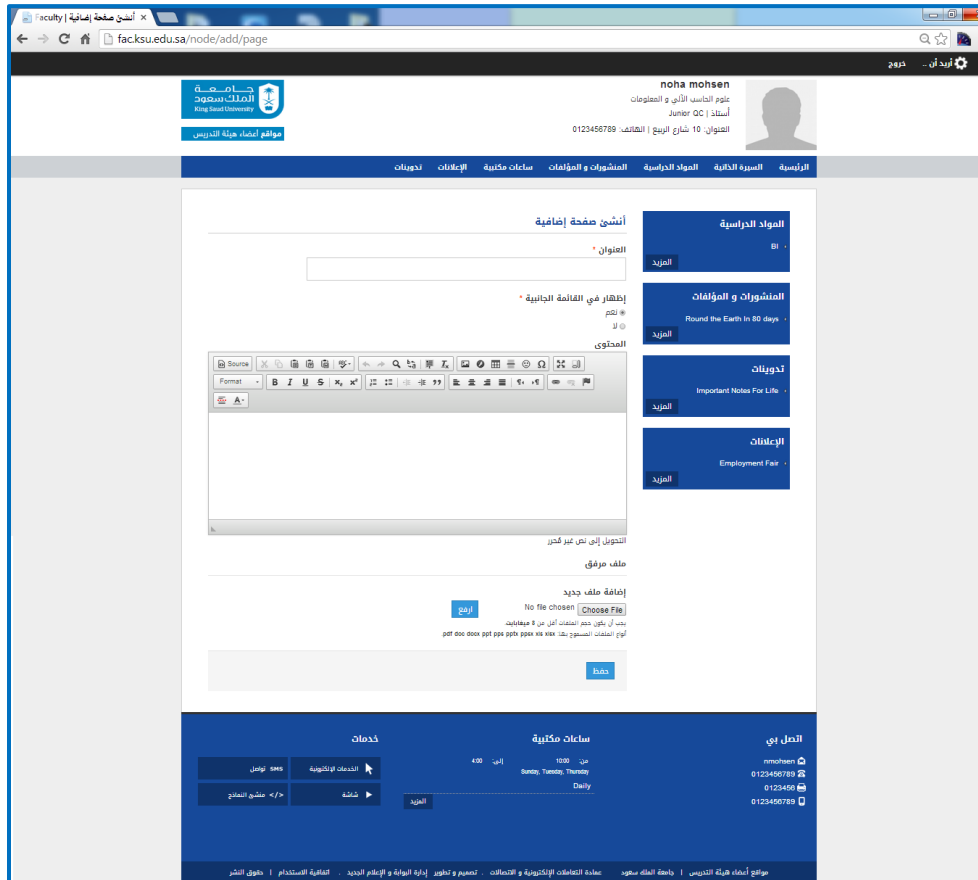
أنشئ صفحة إضافية | Faculty ×

fac.ksu.edu.sa/node/add/page

أريد أن.. خروج

noha mohsen
علوم الحاسب الآلي و المعلومات
أستاذ | Junior QC
العنوان: 10 شارع الربيع | الهاتف: 0123456789

جامعة الملك سعود
King Saud University
مواقع أعضاء هيئة التدريس

الرئيسية | السيرة الذاتية | المواد الدراسية | المنشورات و المؤلفات | ساعات مكتبية | الإعلانات | تدوينات

المواد الدراسية
BI
المزيد

المنشورات و المؤلفات
Round the Earth In 80 days
المزيد

تدوينات
Important Notes For Life
المزيد

الإعلانات
Employment Fair
المزيد

أنشئ صفحة إضافية

العنوان *

إظهار في القائمة الجانبية *
نعم
لا

المحتوى

Source
Format
B I U S $x_2$ $x^2$

التحويل إلى نص غير مُحرر

ملف مرفق

إضافة ملف جديد
Choose File No file chosen ارفع
يجب أن يكون حجم الملفات أقل من 8 ميغابايت.
أنواع الملفات المسموح بها: pdf doc docx ppt pps pptx ppsx xls xlsx

حفظ

اتصل بي
nmohsen
0123456789
0123456
0123456789

ساعات مكتبية
من: 10:00 إلى: 4:00
Sunday, Tuesday, Thursday
Daily
المزيد

خدمات
الخدمات الإلكترونية
SMS تواصل
شاشة
منشئ النماذج </>

مواقع أعضاء هيئة التدريس | جامعة الملك سعود | عمادة التعاملات الإلكترونية و الاتصالات . تصميم و تطوير إدارة البوابة و الإعلام الجديد . اتفاقية الاستخدام | حقوق النشر